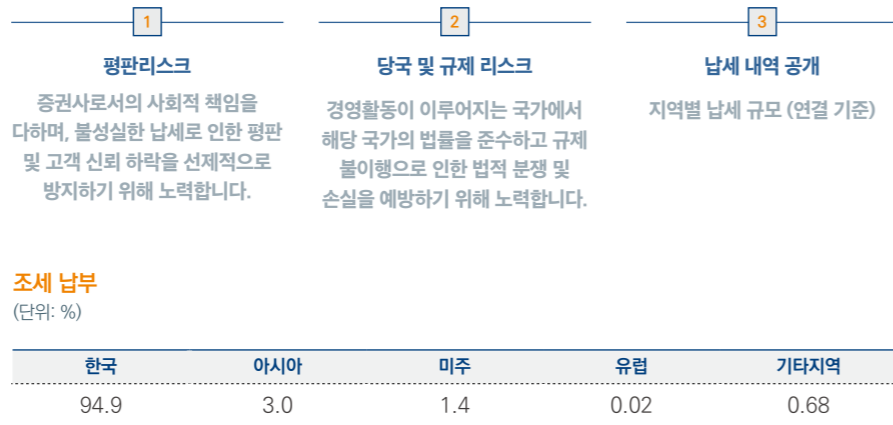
1

평판리스크

증권사로서의 사회적 책임을 다하며, 불성실한 납세로 인한 평판 및 고객 신뢰 하락을 선제적으로 방지하기 위해 노력합니다.

2

당국 및 규제 리스크

경영활동이 이루어지는 국가에서 해당 국가의 법률을 준수하고 규제 불이행으로 인한 법적 분쟁 및 손실을 예방하기 위해 노력합니다.

3

납세 내역 공개

지역별 납세 규모 (연결 기준)

조세 납부

(단위: %)

| 한국 | 아시아 | 미주 | 유럽 | 기타지역 |
|---|---|---|---|---|
| 94.9 | 3.0 | 1.4 | 0.02 | 0.68 |